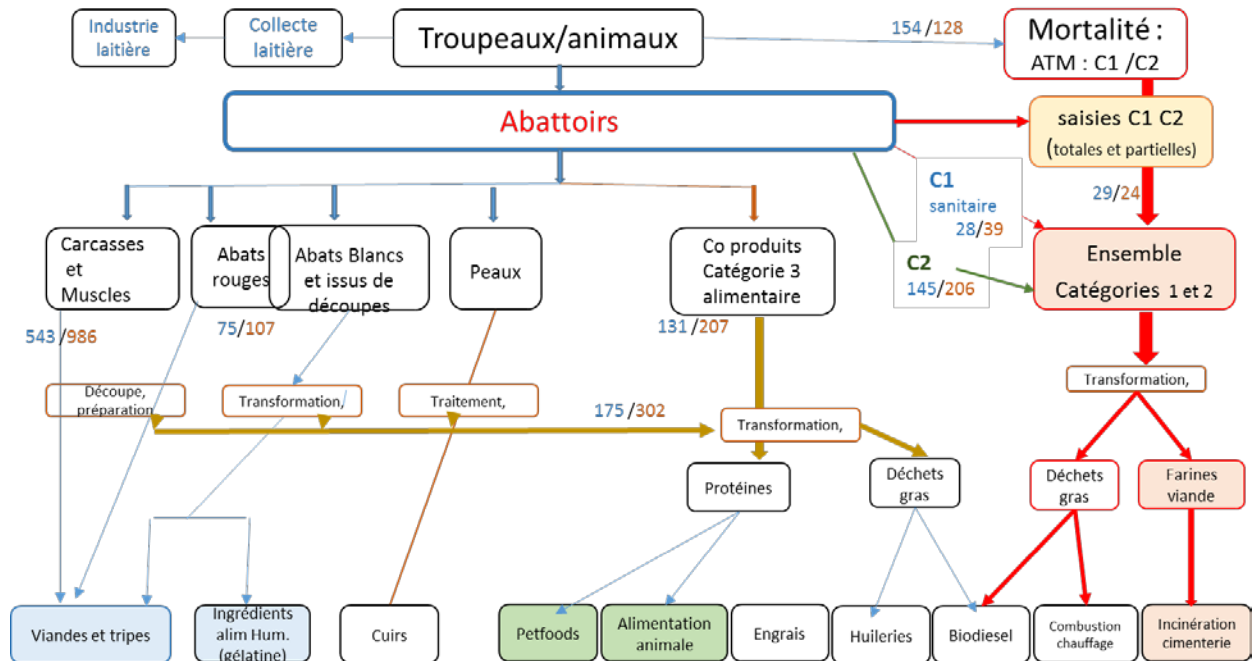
Industrie laitière

Collecte laitière

Troupeaux/animaux

154/128

Mortalité :
ATM : C1 /C2

Abattoirs

saisies C1 C2
(totales et partielles)

29/24

C1
sanitaire
28/39

C2
145/206

Ensemble
Catégories 1 et 2

Carcasses et Muscles

Abats rouges

Abats Blancs et issus de découpes

Peaux

Co produits Catégorie 3 alimentaire

543/986

75/107

131/207

Découpe, préparation

Transformation,

Traitement,

175/302

Transformation,

Transformation,

Protéines

Déchets gras

Déchets gras

Farines viande

Viandes et tripes

Ingrédients alim Hum. (gélatine)

Cuirs

Petfoods

Alimentation animale

Engrais

Huileries

Biodiesel

Combustion chauffage

Incinération cimenterie